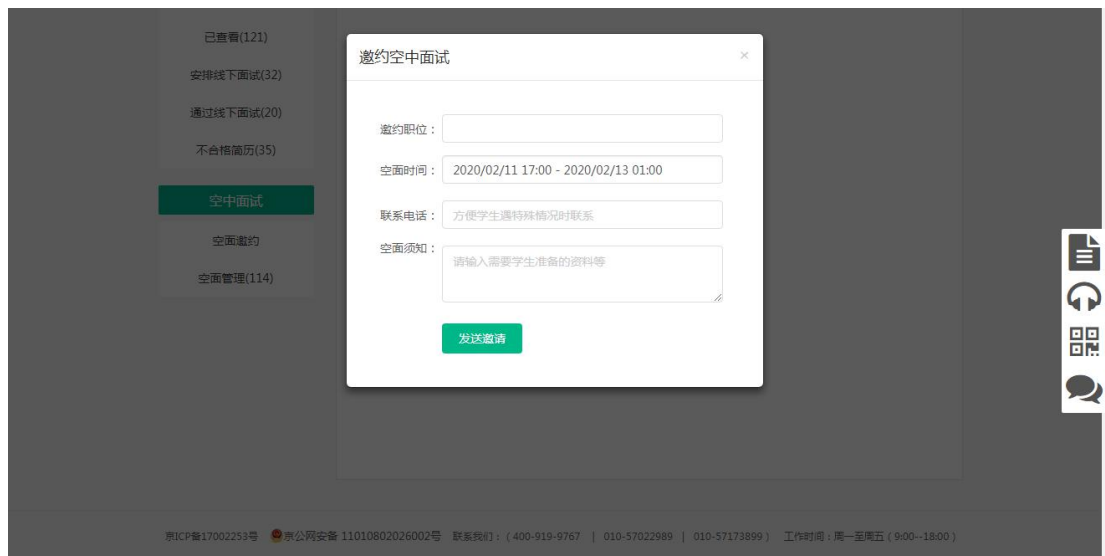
已查看(121)

安排线下面试(32)

通过线下面试(20)

不合格简历(35)

空中面试

空面邀约

空面管理(114)

邀约空中面试

×

邀约职位：

空面时间： 2020/02/11 17:00 - 2020/02/13 01:00

联系电话： 方便学生遇特殊情况时联系

空面须知： 请输入需要学生准备的资料等

发送邀请

京ICP备17002253号 京公网安备 11010802026002号 联系我们：（400-919-9767 | 010-57022989 | 010-57173899） 工作时间：周一至周五（9:00--18:00）